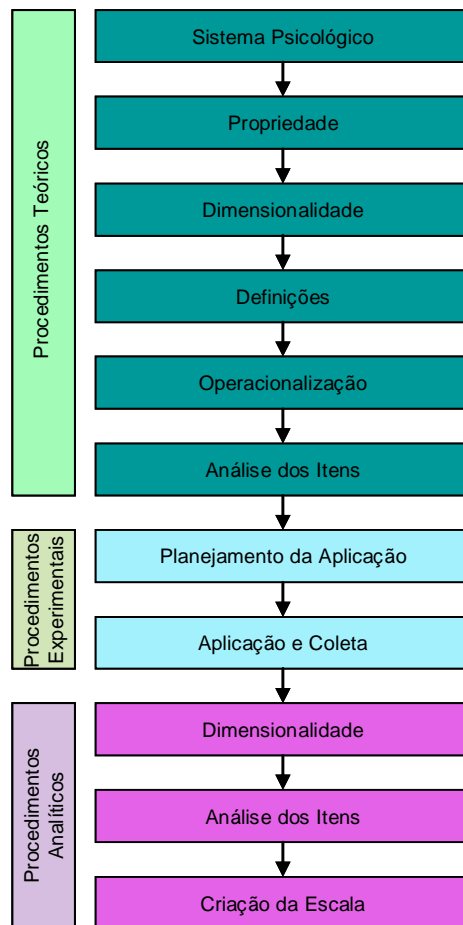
Procedimentos Teóricos

Sistema Psicológico

Propriedade

Dimensionalidade

Definições

Operacionalização

Análise dos Itens

Procedimentos Experimentais

Planejamento da Aplicação

Aplicação e Coleta

Procedimentos Analíticos

Dimensionalidade

Análise dos Itens

Criação da Escala